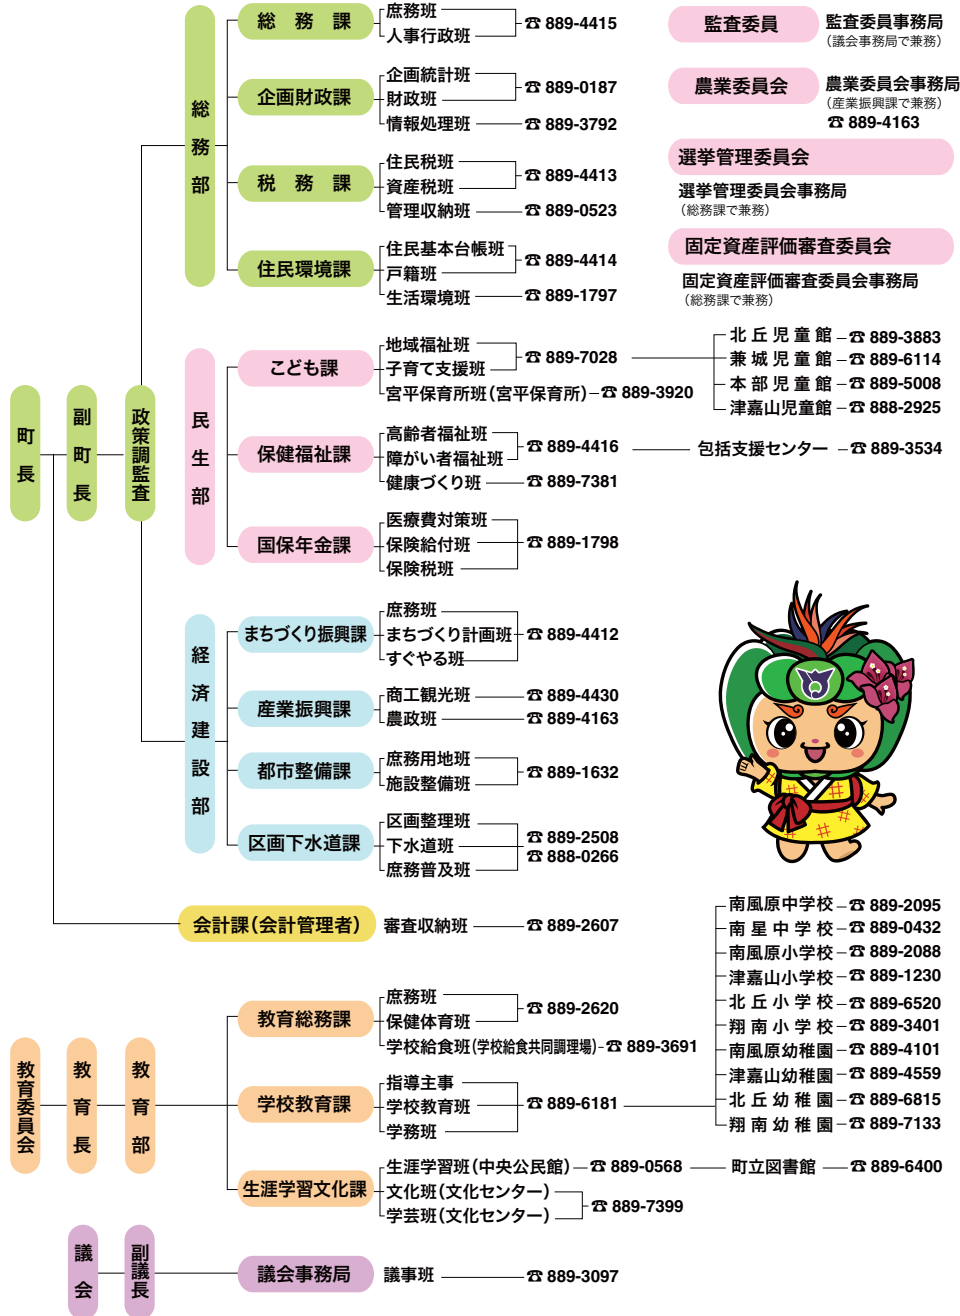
町長

副町長

政策調監査

総務部

総　務　課
庶務班
人事行政班
☎ 889-4415

企画財政課
企画統計班
財政班
☎ 889-0187
情報処理班
☎ 889-3792

税　務　課
住民税班
資産税班
☎ 889-4413
管理収納班
☎ 889-0523

住民環境課
住民基本台帳班
戸籍班
☎ 889-4414
生活環境班
☎ 889-1797

監査委員
監査委員事務局
（議会事務局で兼務）

農業委員会
農業委員会事務局
（産業振興課で兼務）
☎ 889-4163

選挙管理委員会
選挙管理委員会事務局
（総務課で兼務）

固定資産評価審査委員会
固定資産評価審査委員会事務局
（総務課で兼務）

民生部

こども課
地域福祉班
子育て支援班
☎ 889-7028
宮平保育所班（宮平保育所）－☎ 889-3920

北 丘 児 童 館 －☎ 889-3883
兼 城 児 童 館 －☎ 889-6114
本 部 児 童 館 －☎ 889-5008
津嘉山児童館 －☎ 888-2925

保健福祉課
高齢者福祉班
障がい者福祉班
☎ 889-4416
包括支援センター －☎ 889-3534
健康づくり班
☎ 889-7381

国保年金課
医療費対策班
保険給付班
保険税班
☎ 889-1798

経済建設部

まちづくり振興課
庶務班
まちづくり計画班
すぐやる班
☎ 889-4412

産業振興課
商工観光班
☎ 889-4430
農政班
☎ 889-4163

都市整備課
庶務用地班
施設整備班
☎ 889-1632

区画下水道課
区画整理班
下水道班
庶務普及班
☎ 889-2508
☎ 888-0266

会計課（会計管理者）
審査収納班
☎ 889-2607

教育委員会

教育長

教育部

教育総務課
庶務班
保健体育班
☎ 889-2620
学校給食班（学校給食共同調理場）－☎ 889-3691

学校教育課
指導主事
学校教育班
学務班
☎ 889-6181

南風原中学校 －☎ 889-2095
南 星 中 学 校 －☎ 889-0432
南風原小学校 －☎ 889-2088
津嘉山小学校 －☎ 889-1230
北 丘 小 学 校 －☎ 889-6520
翔 南 小 学 校 －☎ 889-3401
南風原幼稚園 －☎ 889-4101
津嘉山幼稚園 －☎ 889-4559
北 丘 幼 稚 園 －☎ 889-6815
翔 南 幼 稚 園 －☎ 889-7133

生涯学習文化課
生涯学習班（中央公民館）－☎ 889-0568
町立図書館 －☎ 889-6400
文化班（文化センター）
学芸班（文化センター）
☎ 889-7399

議会

副議長

議会事務局
議事班
☎ 889-3097